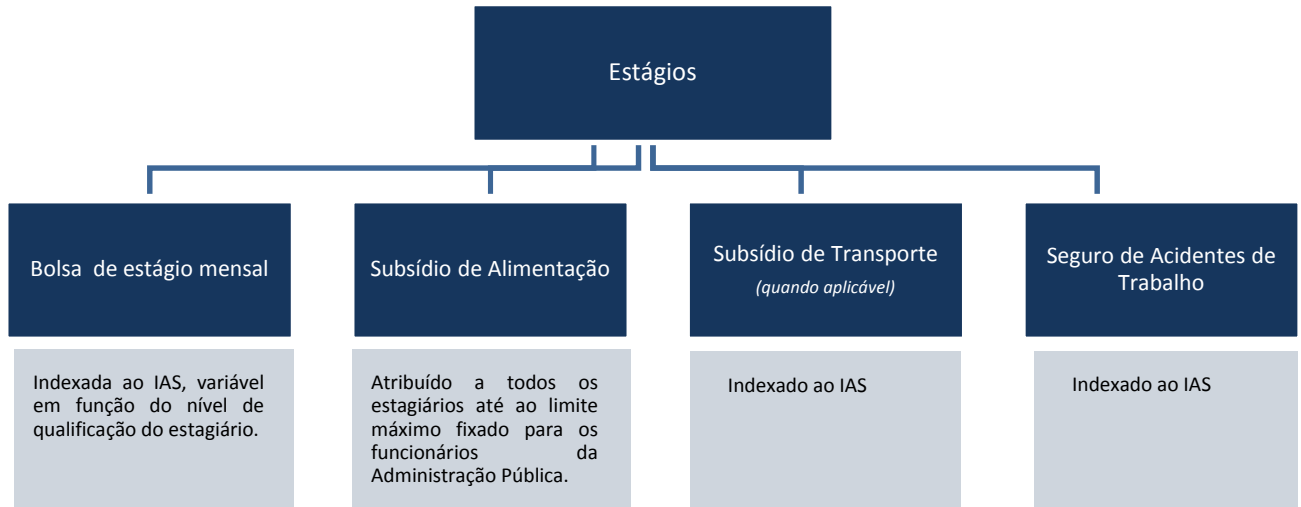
Estágios

Bolsa de estágio mensal

Indexada ao IAS, variável em função do nível de qualificação do estagiário.

Subsídio de Alimentação

Atribuído a todos os estagiários até ao limite máximo fixado para os funcionários da Administração Pública.

Subsídio de Transporte
*(quando aplicável)*

Indexado ao IAS

Seguro de Acidentes de Trabalho

Indexado ao IAS